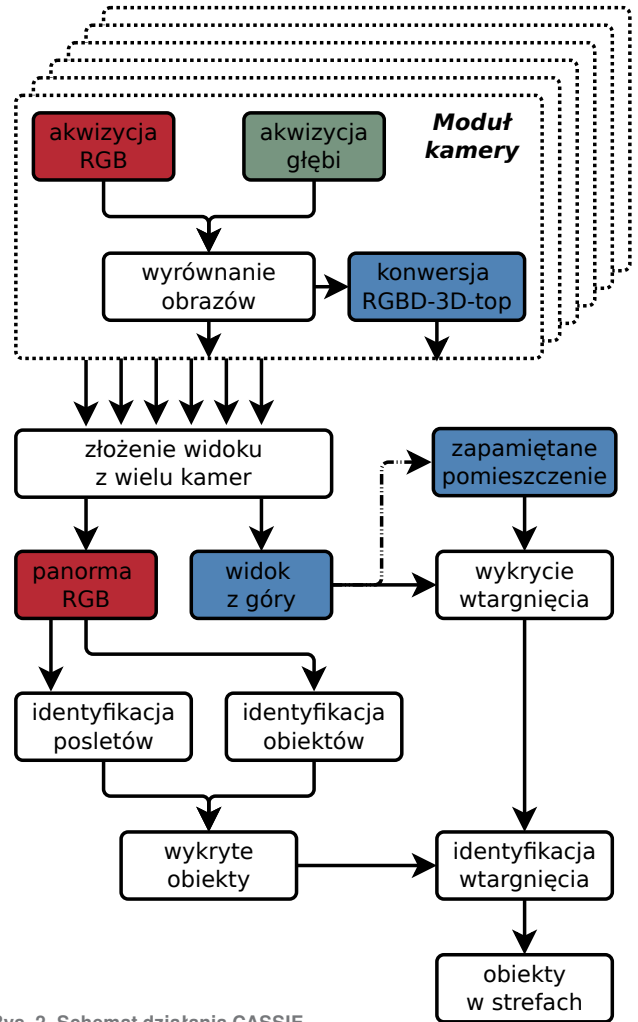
akwizycja RGB

akwizycja głębi

Moduł kamery

wyrównanie obrazów

konwersja RGBD-3D-top

złożenie widoku z wielu kamer

zapamiętane pomieszczenie

panorma RGB

widok z góry

wykrycie wtargnięcia

identyfikacja posletów

identyfikacja obiektów

wykryte obiekty

identyfikacja wtargnięcia

obiekty w strefach

Rys. 2. Schemat działania CASSIE